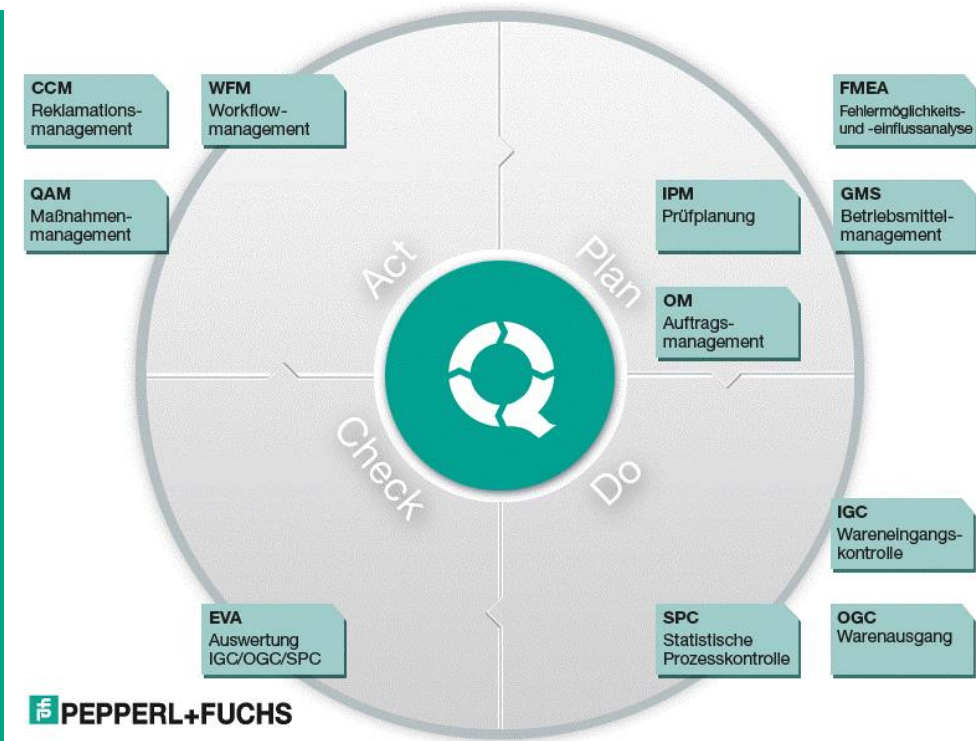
CCM
Reklamationsmanagement

WFM
Workflowmanagement

FMEA
Fehlermöglichkeits- und -einflussanalyse

QAM
Maßnahmenmanagement

IPM
Prüfplanung

GMS
Betriebsmittelmanagement

Act

Plan

OM
Auftragsmanagement

Check

Do

IGC
Wareneingangskontrolle

EVA
Auswertung IGC/OGC/SPC

SPC
Statistische Prozesskontrolle

OGC
Warenausgang

PEPPERL+FUCHS